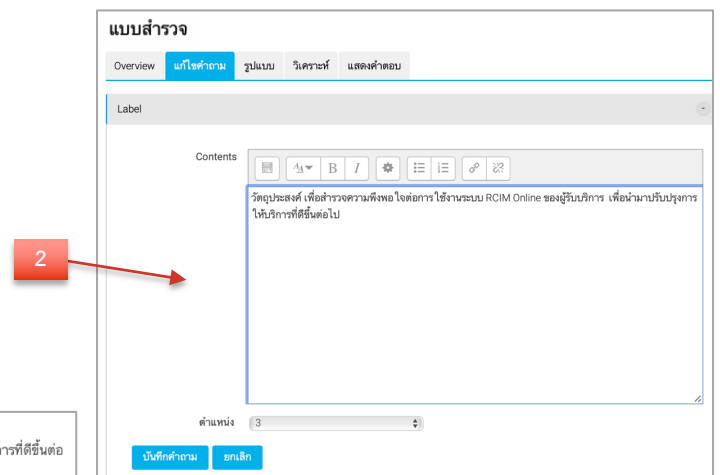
แบบสำรวจ

Overview | แก้ไขคำถาม | รูปแบบ | วิเคราะห์ | แสดงคำตอบ

Label

Contents

วัตถุประสงค์ เพื่อสำรวจความพึงพอใจต่อการใช้งานระบบ RCIM Online ของผู้รับบริการ เพื่อนำมาปรับปรุงการให้บริการที่ดีขึ้นต่อไป

2

ตำแหน่ง 3

บันทึกคำถาม ยกเลิก

การที่ดีขึ้นต่อ